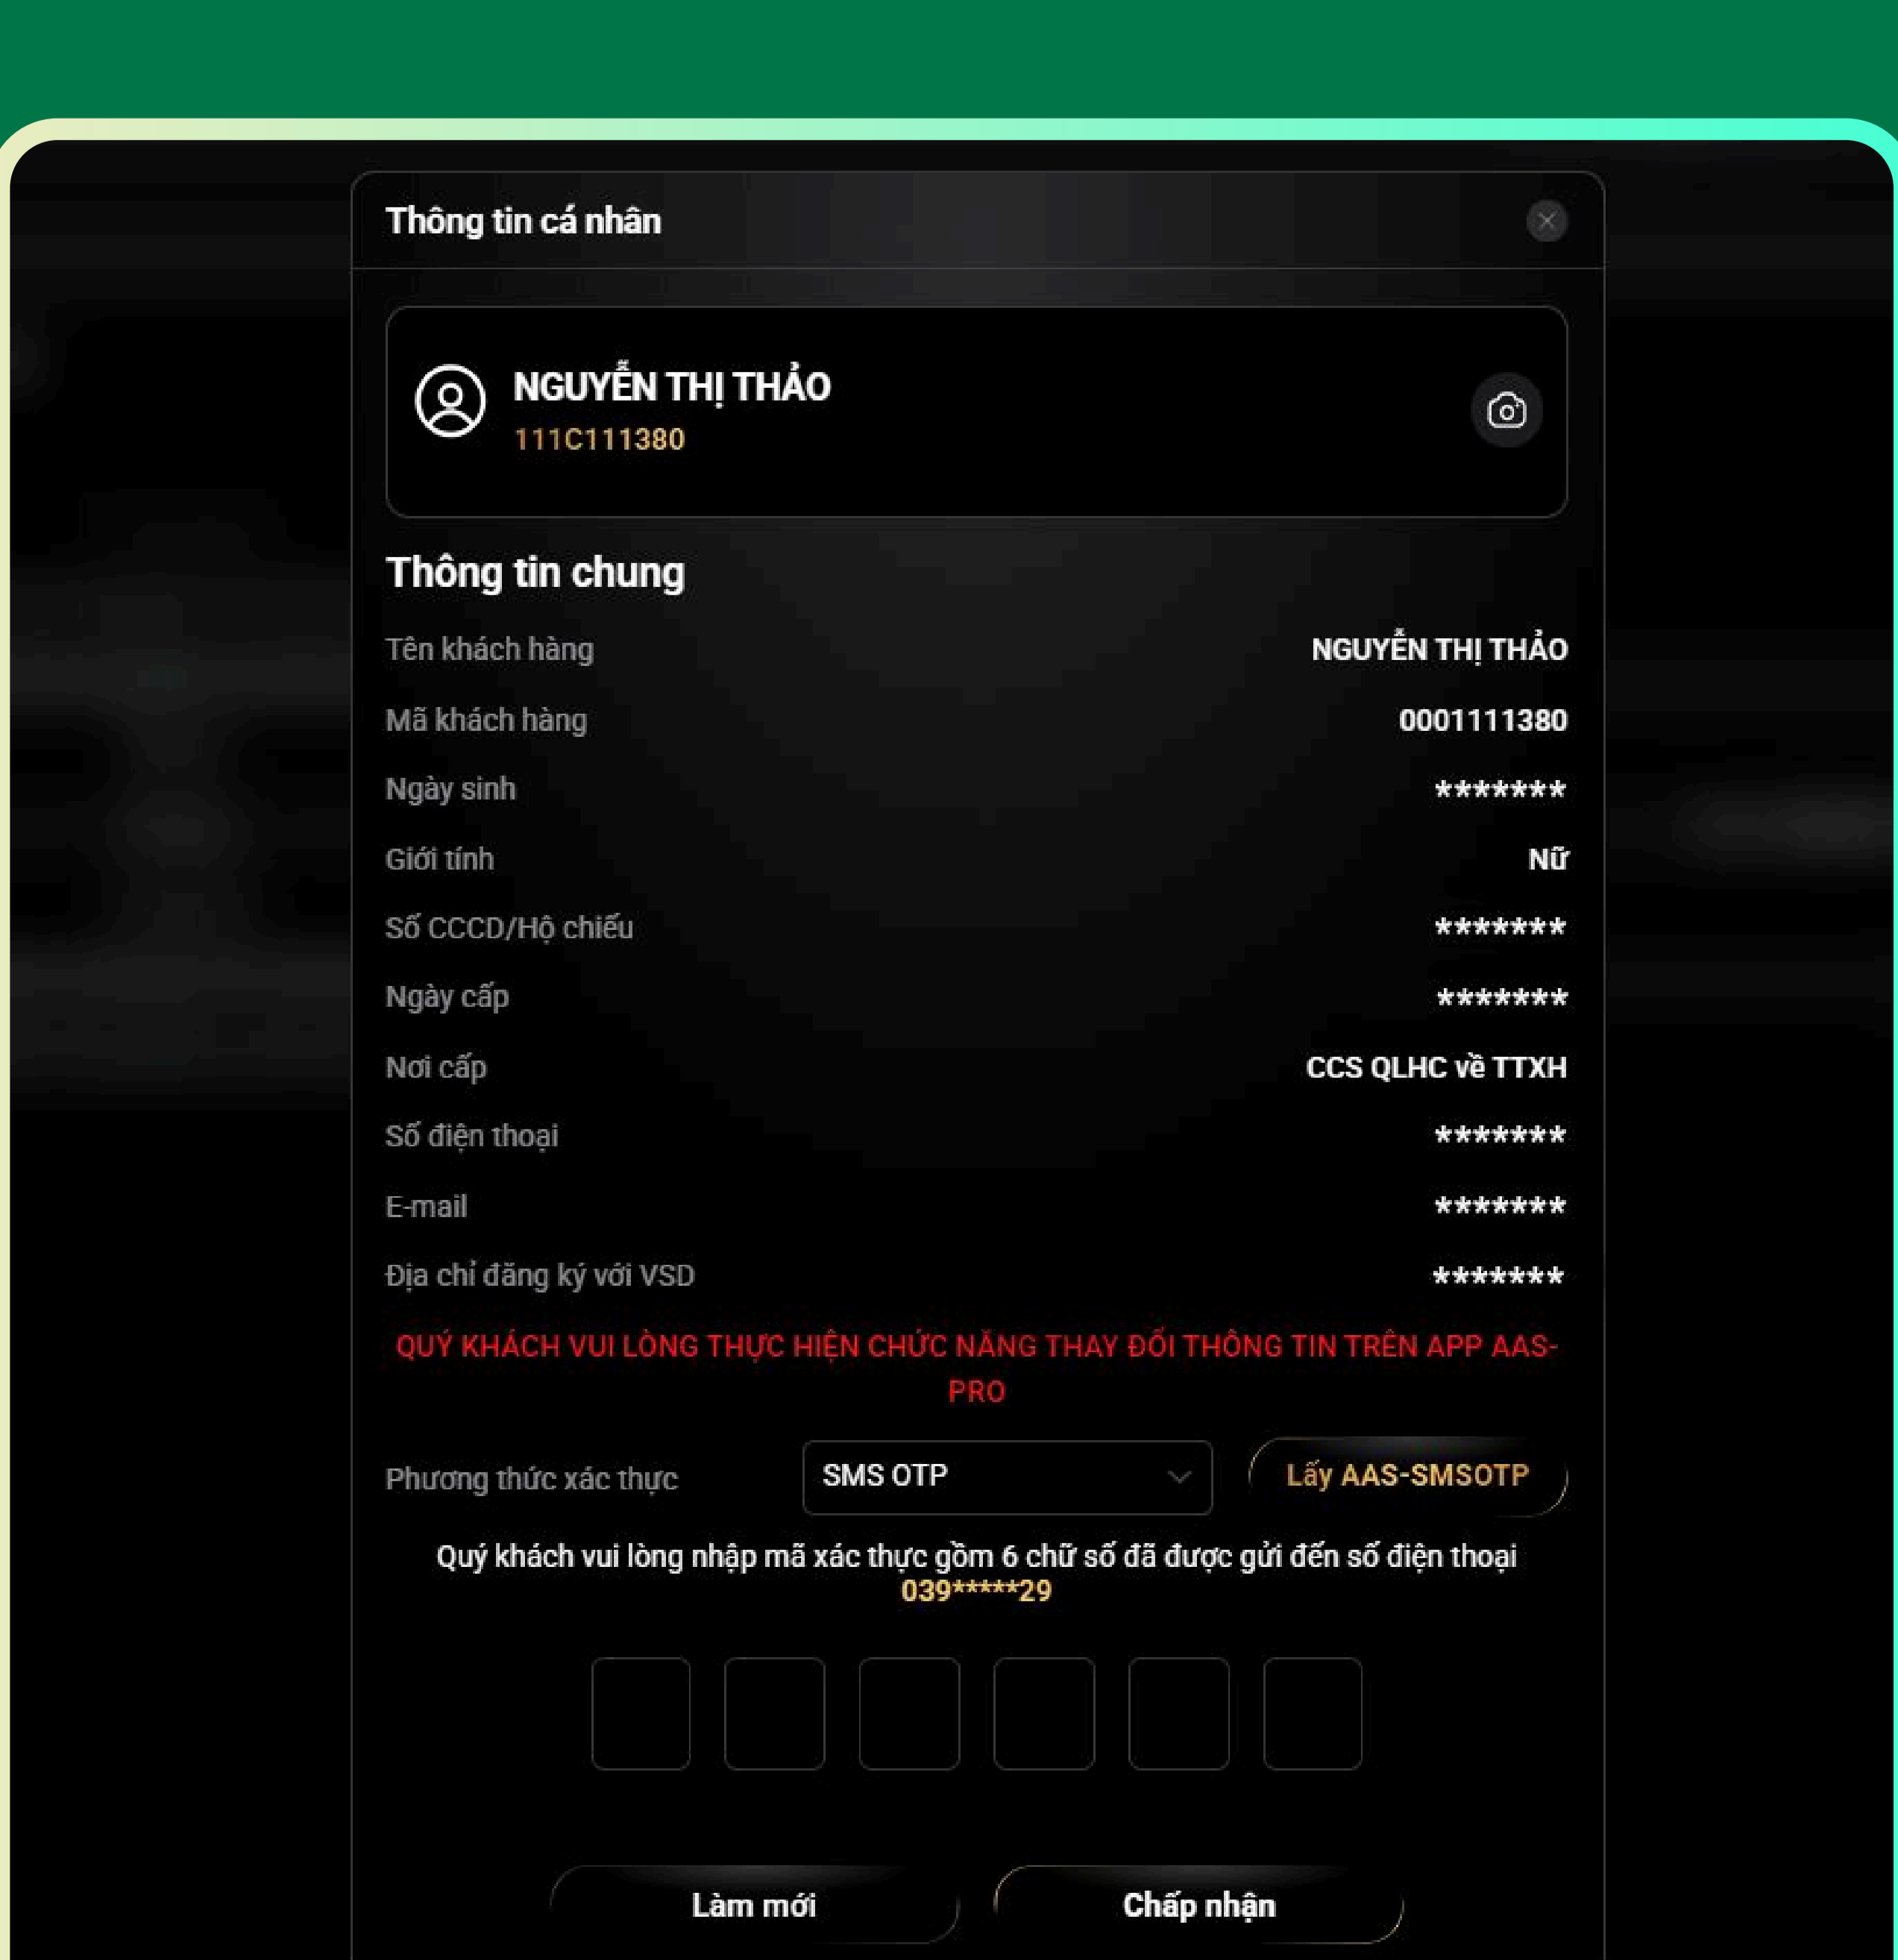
Thông tin cá nhân

NGUYỄN THỊ THẢO
111C111380

Thông tin chung

| | |
|---|---|
| Tên khách hàng | NGUYỄN THỊ THẢO |
| Mã khách hàng | 0001111380 |
| Ngày sinh | ******* |
| Giới tính | Nữ |
| Số CCCD/Hộ chiếu | ******* |
| Ngày cấp | ******* |
| Nơi cấp | CCS QLHC về TTXH |
| Số điện thoại | ******* |
| E-mail | ******* |
| Địa chỉ đăng ký với VSD | ******* |

QUÝ KHÁCH VUI LÒNG THỰC HIỆN CHỨC NĂNG THAY ĐỔI THÔNG TIN TRÊN APP AAS-PRO

Phương thức xác thực
SMS OTP
Lấy AAS-SMSOTP

Quý khách vui lòng nhập mã xác thực gồm 6 chữ số đã được gửi đến số điện thoại 039*****29

Làm mới
Chấp nhận